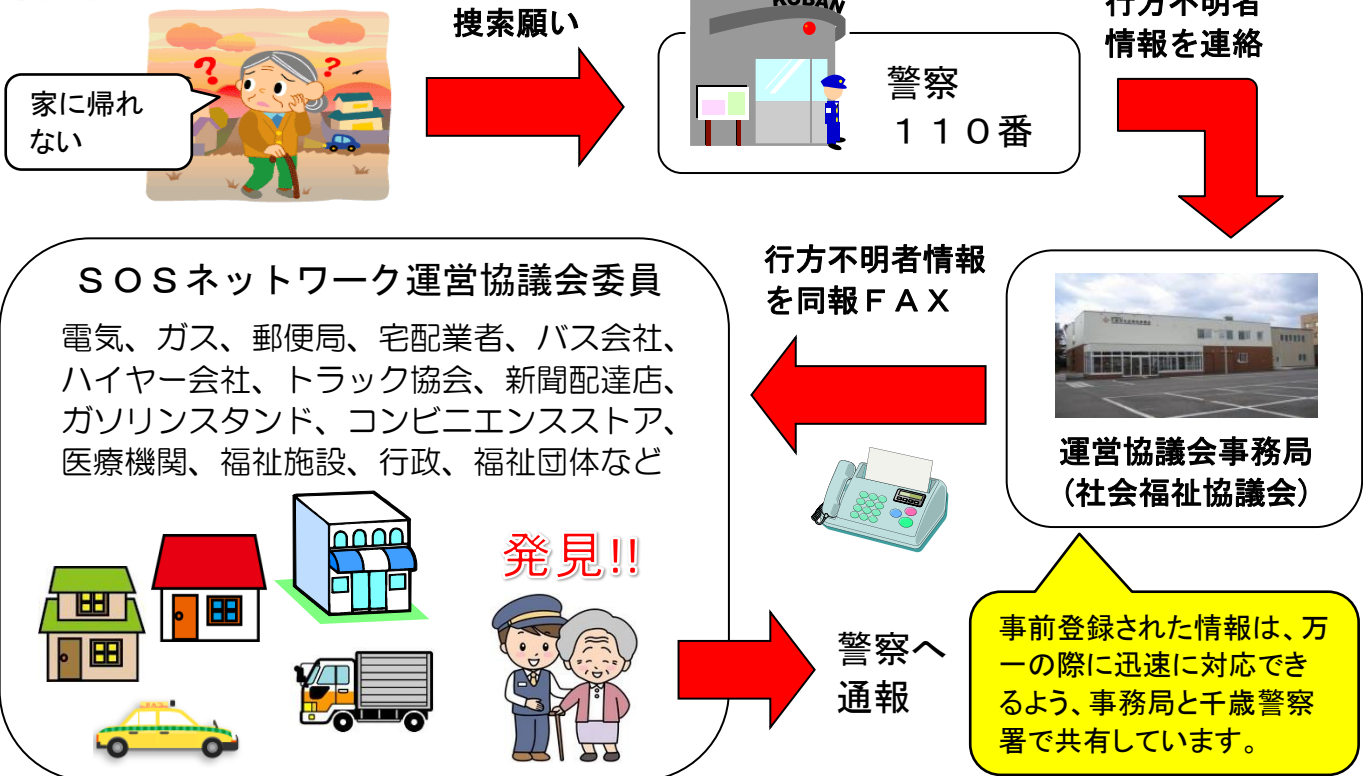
家に帰れない

捜索願い

KOBAN

警察
１１０番

行方不明者
情報を連絡

行方不明者情報を同報ＦＡＸ

運営協議会事務局
（社会福祉協議会）

ＳＯＳネットワーク運営協議会委員

電気、ガス、郵便局、宅配業者、バス会社、ハイヤー会社、トラック協会、新聞配達店、ガソリンスタンド、コンビニエンスストア、医療機関、福祉施設、行政、福祉団体など

発見!!

警察へ
通報

事前登録された情報は、万一の際に迅速に対応できるよう、事務局と千歳警察署で共有しています。